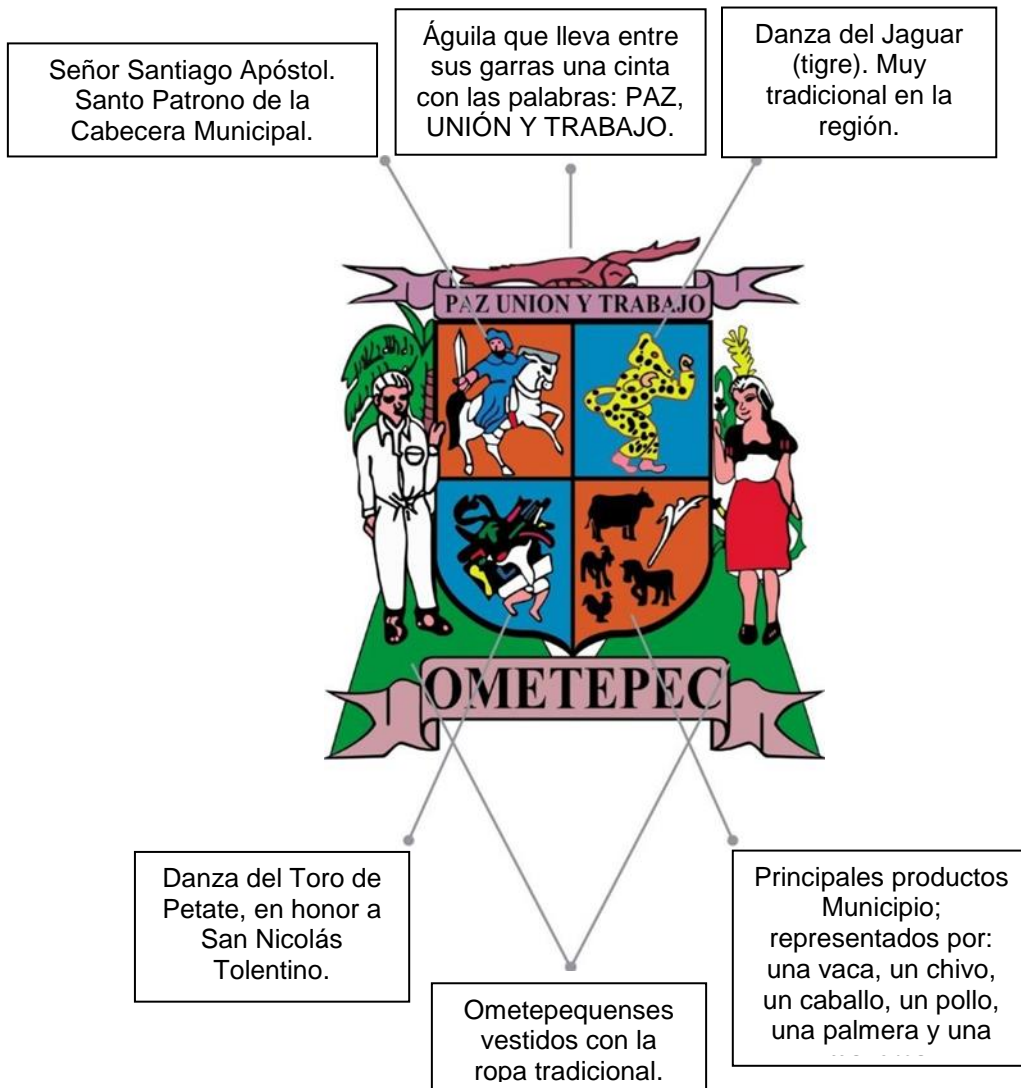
Señor Santiago Apóstol. Santo Patrono de la Cabecera Municipal.

Águila que lleva entre sus garras una cinta con las palabras: PAZ, UNIÓN Y TRABAJO.

Danza del Jaguar (tigre). Muy tradicional en la región.

PAZ UNION Y TRABAJO

OMETEPEC

Danza del Toro de Petate, en honor a San Nicolás Tolentino.

Ometepequenses vestidos con la ropa tradicional.

Principales productos Municipio; representados por: una vaca, un chivo, un caballo, un pollo, una palmera y una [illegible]